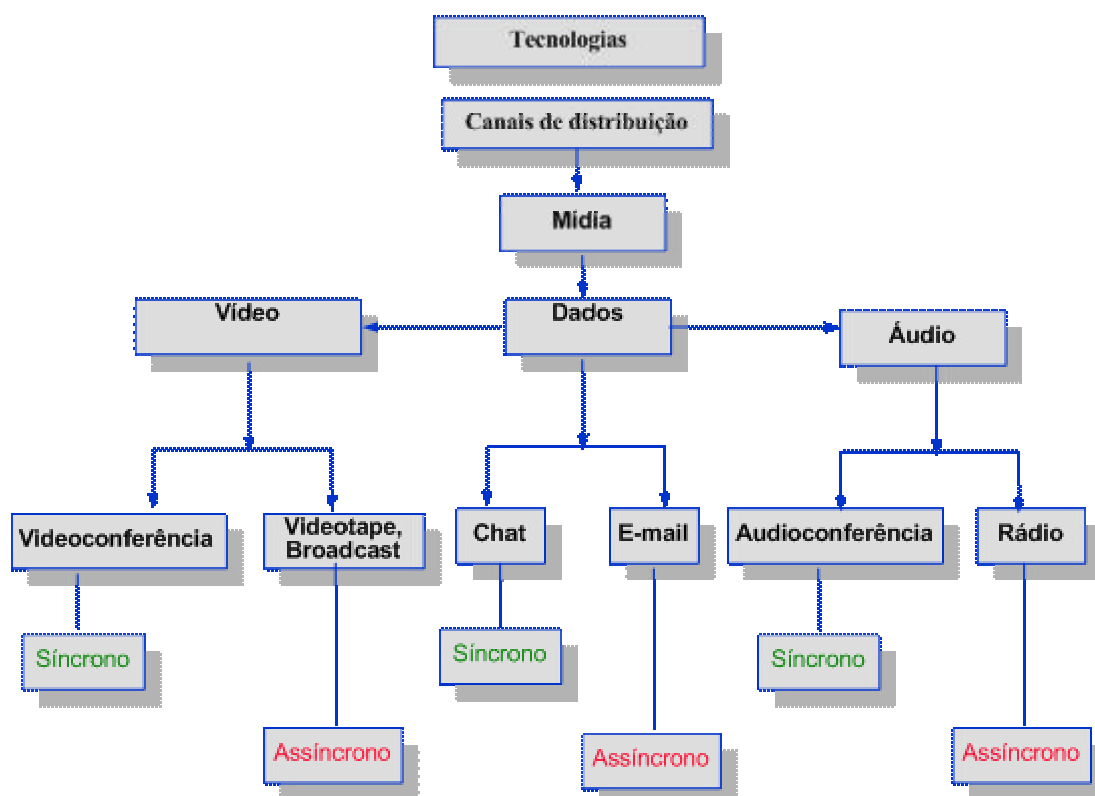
Tecnologias

Canais de distribuição

Mídia

Vídeo

Dados

Áudio

Videoconferência

Videotape, Broadcast

Chat

E-mail

Audioconferência

Rádio

Síncrono

Síncrono

Síncrono

Assíncrono

Assíncrono

Assíncrono